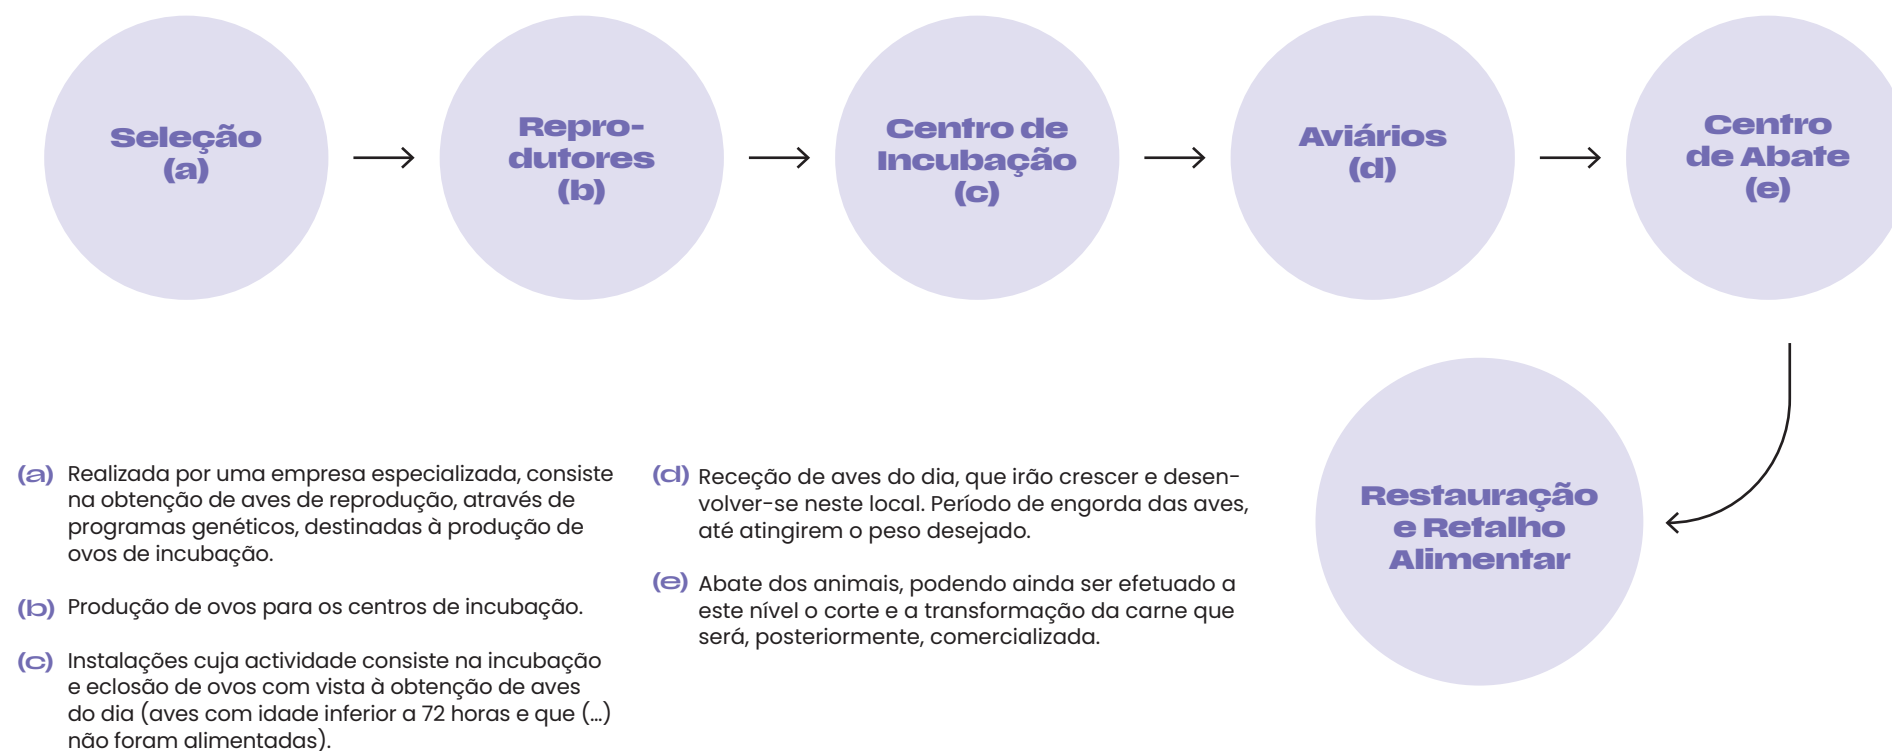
Seleção (a)

Reprodutores (b)

Centro de Incubação (c)

Aviários (d)

Centro de Abate (e)

Restauração e Retalho Alimentar

(a) Realizada por uma empresa especializada, consiste na obtenção de aves de reprodução, através de programas genéticos, destinadas à produção de ovos de incubação.

(b) Produção de ovos para os centros de incubação.

(c) Instalações cuja actividade consiste na incubação e eclosão de ovos com vista à obtenção de aves do dia (aves com idade inferior a 72 horas e que (...) não foram alimentadas).

(d) Receção de aves do dia, que irão crescer e desenvolver-se neste local. Período de engorda das aves, até atingirem o peso desejado.

(e) Abate dos animais, podendo ainda ser efetuado a este nível o corte e a transformação da carne que será, posteriormente, comercializada.